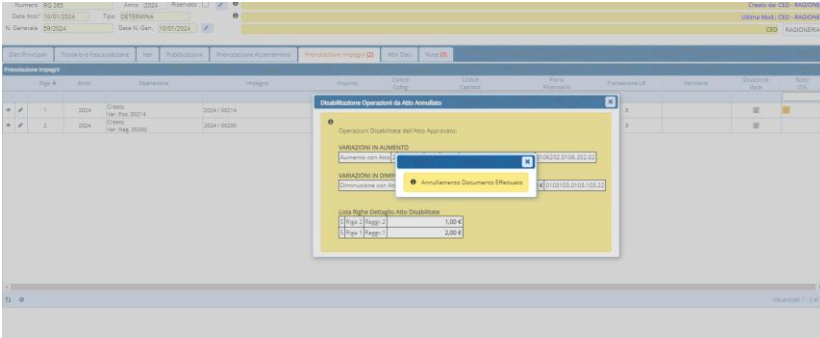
Numero RG 265 Anno 2024 Riservato
Data Atto* 16/01/2024 Tipo DETERMINA
N. Generale 59/2024 Data N. Gen. 10/01/2024
Creato da: CED - RAGIONE
Ultima Mod.: CED - RAGIONE
CED RAGIONERIA

Dati Principali | Titolario e Fascicolazione | Iter | Pubblicazioni | Prenotazione Accertamenti | Prenotazione Impegni (2) | Altri Dati | Note (0)

Prenotazione Impegni

| | Riga # | Anno | Operazione | Impegno | Importo | Codice Cofog | Codice Siope | Piano Finanziario | Transazione UE | Fornitore | Situazione Visto | Stato CGL |
|---|---|---|---|---|---|---|---|---|---|---|---|---|
| | 1 | 2024 | Creato Ver. Pos. 30214 | 2024 / 30214 | | | | | 8 | | | |
| | 2 | 2024 | Creato Ver. Neg. 30200 | 2024 / 30200 | | | | | 8 | | | |

Disabilitazione Operazioni da Atto Annullato

Operazioni Disabilitate dall'Atto Approvato:

VARIAZIONI IN AUMENTO
Aumento con Atto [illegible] 0106202.0106.202.02

VARIAZIONI IN DIMI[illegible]
Diminuzione con At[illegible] € 0103105.0103.105.22

Annullamento Documento Effettuato

Lista Righe Dettaglio Atto Disabilitate

| | | |
|---|---|---|
| Riga 2 | Raggr. 2 | 1,00 € |
| Riga 1 | Raggr. 1 | 2,00 € |

Visualizzati 1 - 2 di